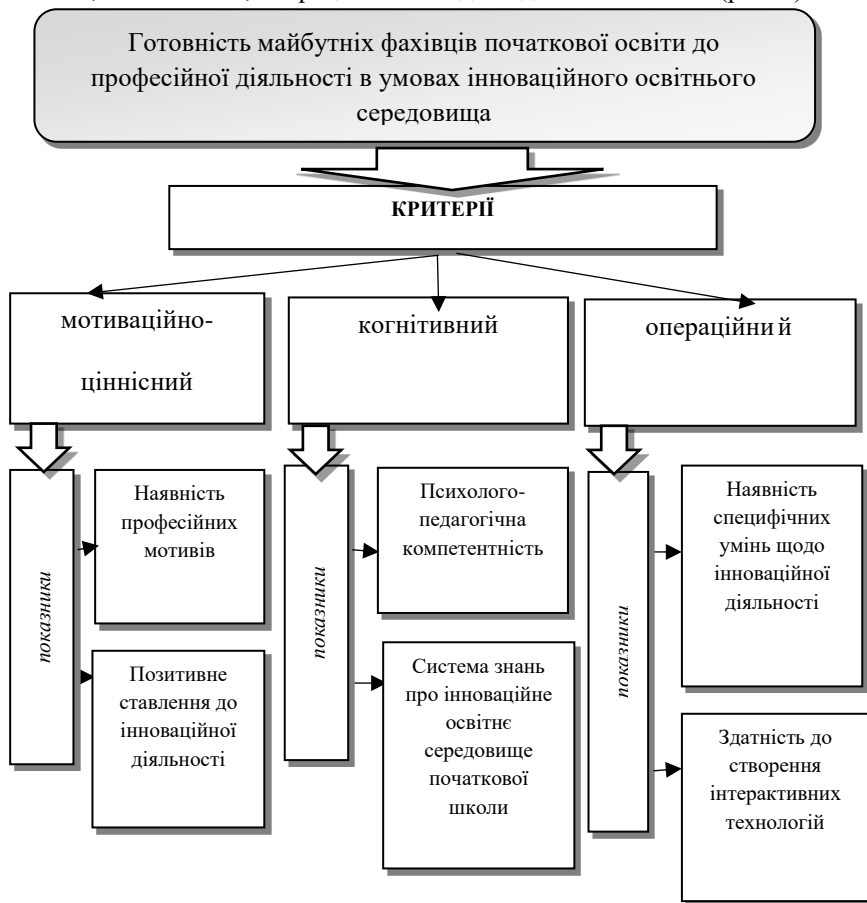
Готовність майбутніх фахівців початкової освіти до професійної діяльності в умовах інноваційного освітнього середовища

КРИТЕРІЇ

мотиваційно-ціннісний

когнітивний

операційний

показники

Наявність професійних мотивів

Позитивне ставлення до інноваційної діяльності

показники

Психолого-педагогічна компетентність

Система знань про інноваційне освітнє середовище початкової школи

показники

Наявність специфічних умінь щодо інноваційної діяльності

Здатність до створення інтерактивних технологій